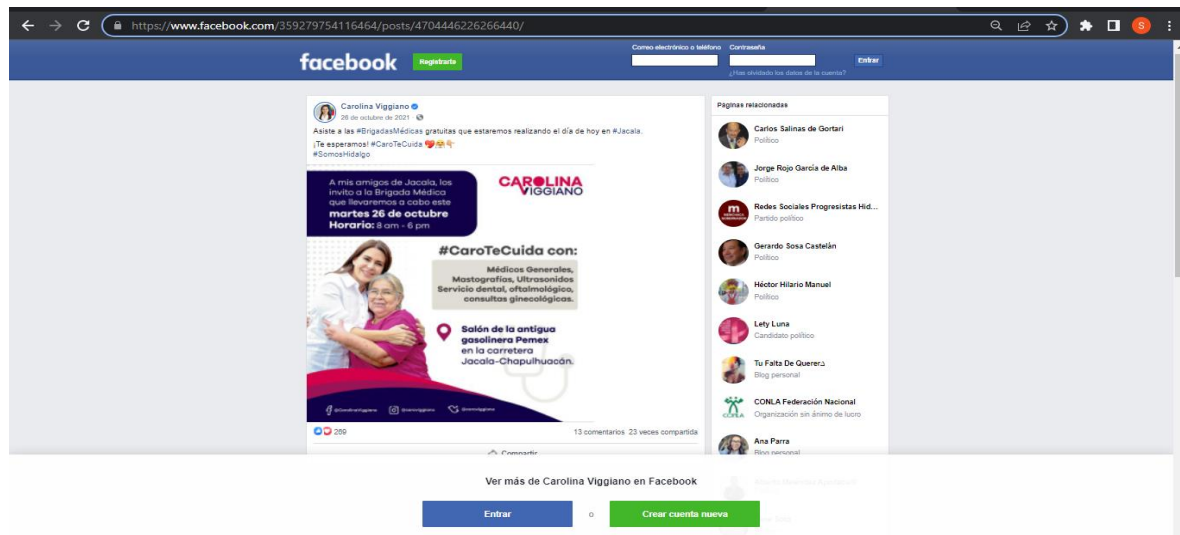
https://www.facebook.com/359279754116464/posts/4704446226266440/

facebook Registrarte

Correo electrónico o teléfono Contraseña

Entrar

¿Has olvidado los datos de la cuenta?

Carolina Viggiano
26 de octubre de 2021 ·

Asiste a las #BrigadasMédicas gratuitas que estaremos realizando el día de hoy en #Jacala.
¡Te esperamos! #CaroTeCuida
#SomosHidalgo

A mis amigos de Jacala, los invito a la Brigada Médica que llevaremos a cabo este martes 26 de octubre Horario: 8 am - 6 pm

CAROLINA VIGGIANO

#CaroTeCuida con:

Médicos Generales, Mastografías, Ultrasonidos Servicio dental, oftalmológico, consultas ginecológicas.

Salón de la antigua gasolinera Pemex en la carretera Jacala-Chapulhuacán.

@CarolinaViggiano @caroviggiano @caroviggiano

289

13 comentarios 23 veces compartida

Compartir

Páginas relacionadas

Carlos Salinas de Gortari
Político

Jorge Rojo García de Alba
Político

Redes Sociales Progresistas Hid...
Partido político

Gerardo Sosa Castelán
Político

Héctor Hilario Manuel
Político

Lety Luna
Candidato político

Tu Falta De Querer
Blog personal

CONLA Federación Nacional
Organización sin ánimo de lucro

Ana Parra
Blog personal

Ver más de Carolina Viggiano en Facebook

Entrar o Crear cuenta nueva